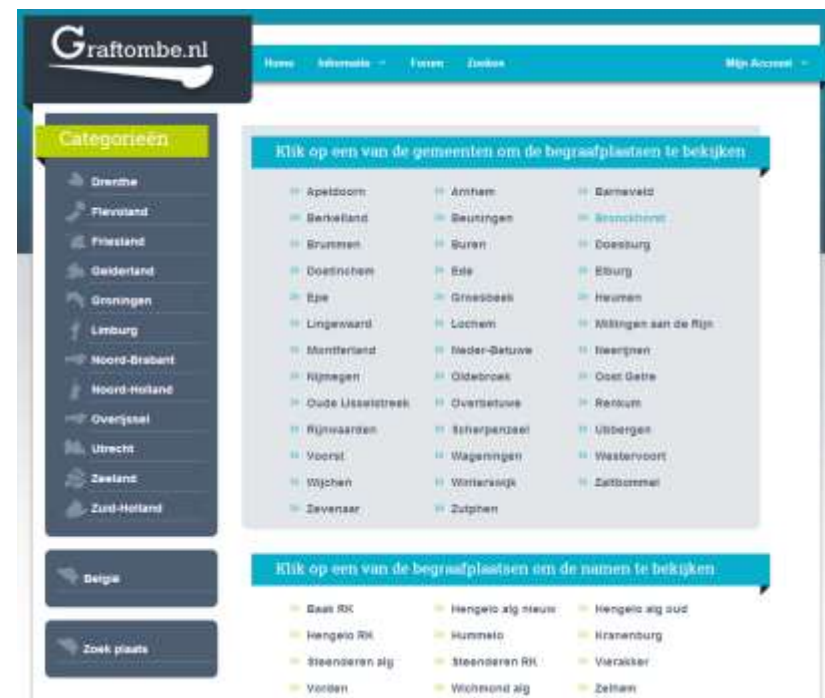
Graftombe.nl

Home Informatie Forum Zoeken Mijn Account

Categorieën

Drenthe
Flevoland
Friesland
Gelderland
Groningen
Limburg
Noord-Brabant
Noord-Holland
Overijssel
Utrecht
Zeeland
Zuid-Holland

België

Zoek plaats

Klik op een van de gemeenten om de begraafplaatsen te bekijken

Apeldoorn
Berkelland
Brummen
Doetinchem
Epe
Lingewaard
Montferland
Nijmegen
Oude IJsselstreek
Rijnwaarden
Voorst
Wijchen
Zevenaar

Arnhem
Beuningen
Buren
Ede
Groesbeek
Lochem
Neder-Betuwe
Oldebroek
Overbetuwe
Scherpenzeel
Wageningen
Winterswijk
Zutphen

Barneveld
Bronckhorst
Doesburg
Elburg
Heumen
Millingen aan de Rijn
Neerijnen
Oost Gelre
Renkum
Ubbergen
Westervoort
Zaltbommel

Klik op een van de begraafplaatsen om de namen te bekijken

Baak RK
Hengelo RK
Steenderen alg
Vorden

Hengelo alg nieuw
Hummelo
Steenderen RK
Wichmond alg

Hengelo alg oud
Kranenburg
Vierakker
Zelhem